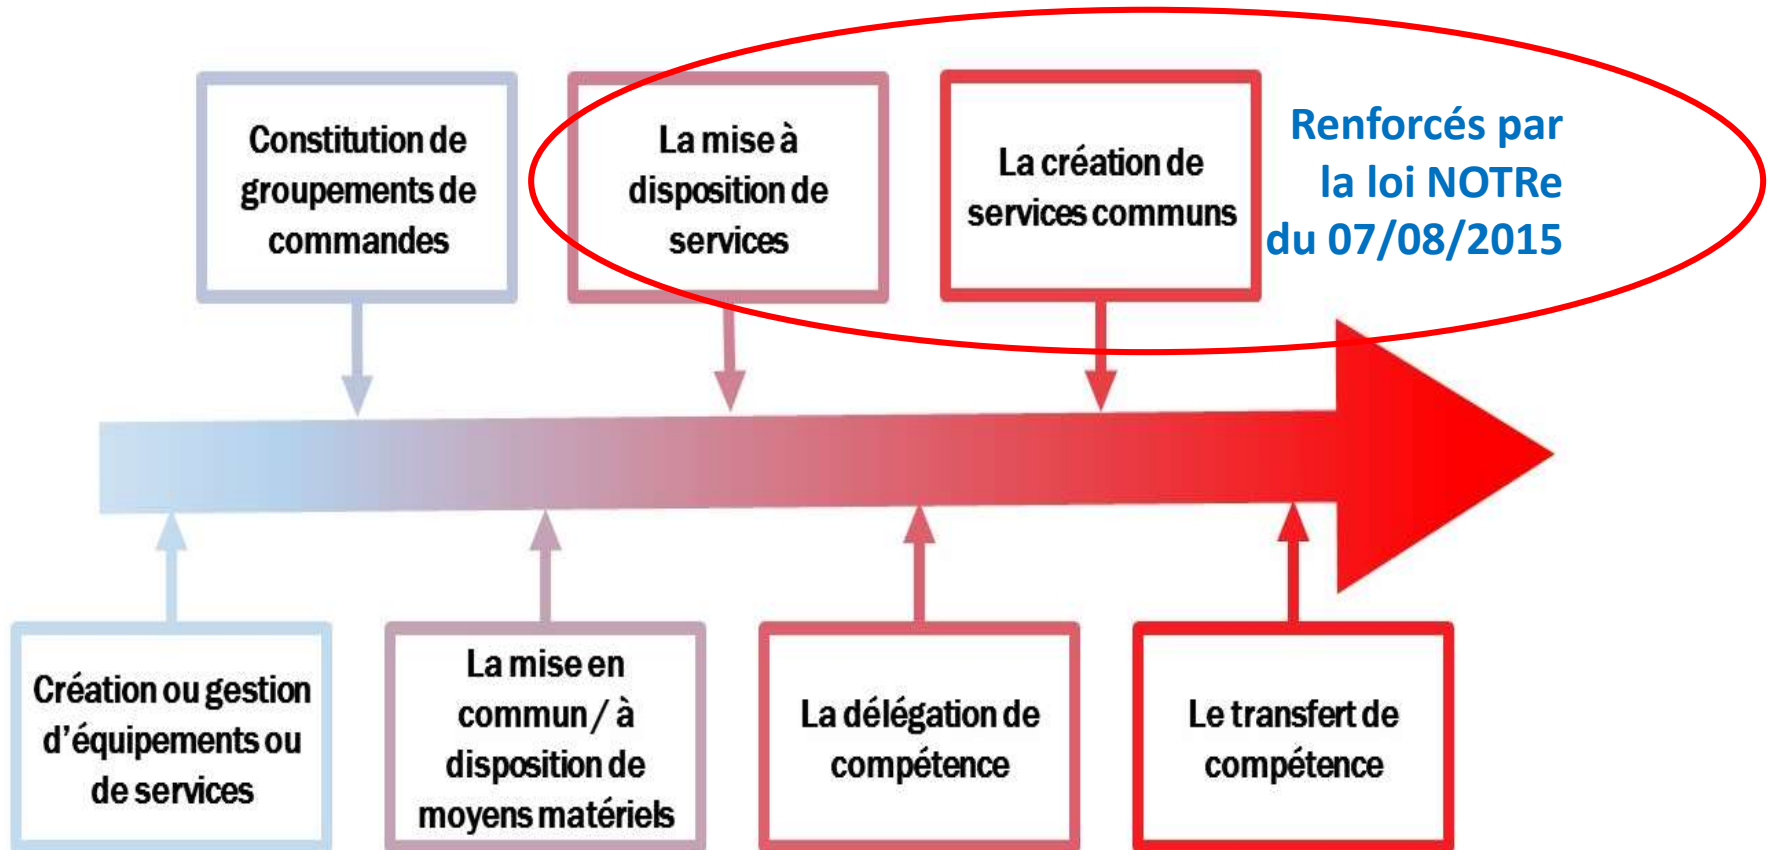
Constitution de groupements de commandes

La mise à disposition de services

La création de services communs

Renforcés par la loi NOTRe du 07/08/2015

Création ou gestion d'équipements ou de services

La mise en commun / à disposition de moyens matériels

La délégation de compétence

Le transfert de compétence